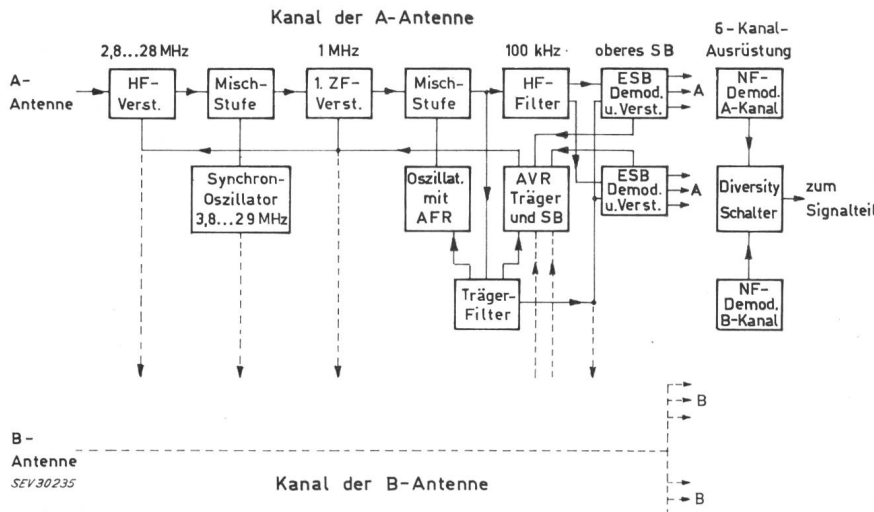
Kanal der A-Antenne

2,8...28 MHz

1 MHz

100 kHz

oberes SB

6-Kanal-Ausrüstung

A-Antenne

HF-Verst.

Misch-Stufe

1. ZF-Verst.

Misch-Stufe

HF-Filter

ESB Demod. u. Verst.

A

NF-Demod. A-Kanal

Synchron-Oszillator 3,8...29 MHz

Oszillat. mit AFR

AVR Träger und SB

ESB Demod. u. Verst.

A

Diversity Schalter

zum Signalteil

Träger-Filter

NF-Demod. B-Kanal

B

B-Antenne

SEV30235

Kanal der B-Antenne

B